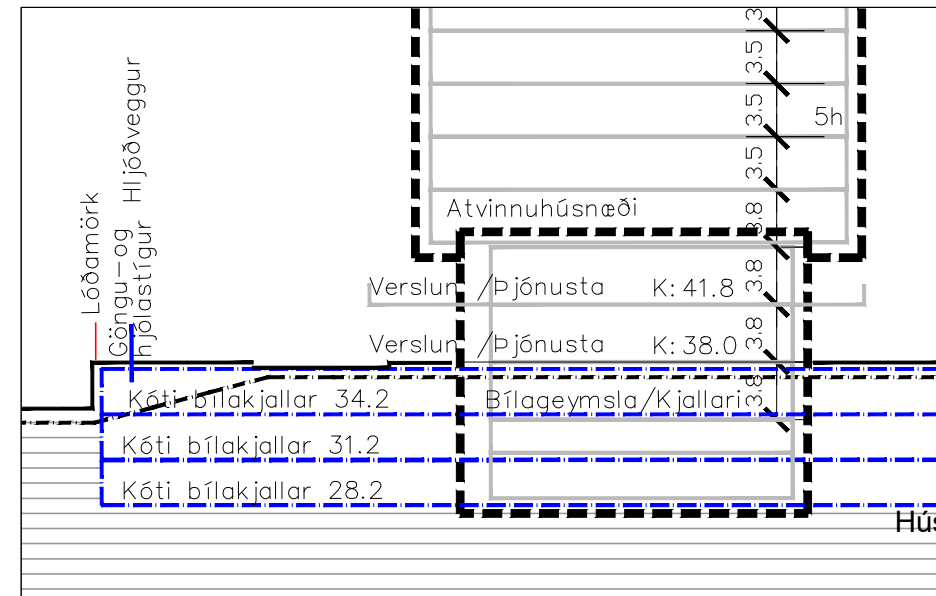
Lóðamörk

Göngu-og hjólastígur

Hljóðveggur

3

3.5

3.5

5h

3.5

Atvinnuhúsnæði

3.8

3.8

Verslun /Þjónusta K: 41.8

3.8

Verslun /Þjónusta K: 38.0

3.8

Kóti bílakjallar 34.2

Bílageymsla/Kjallari

Kóti bílakjallar 31.2

Kóti bílakjallar 28.2

Hús